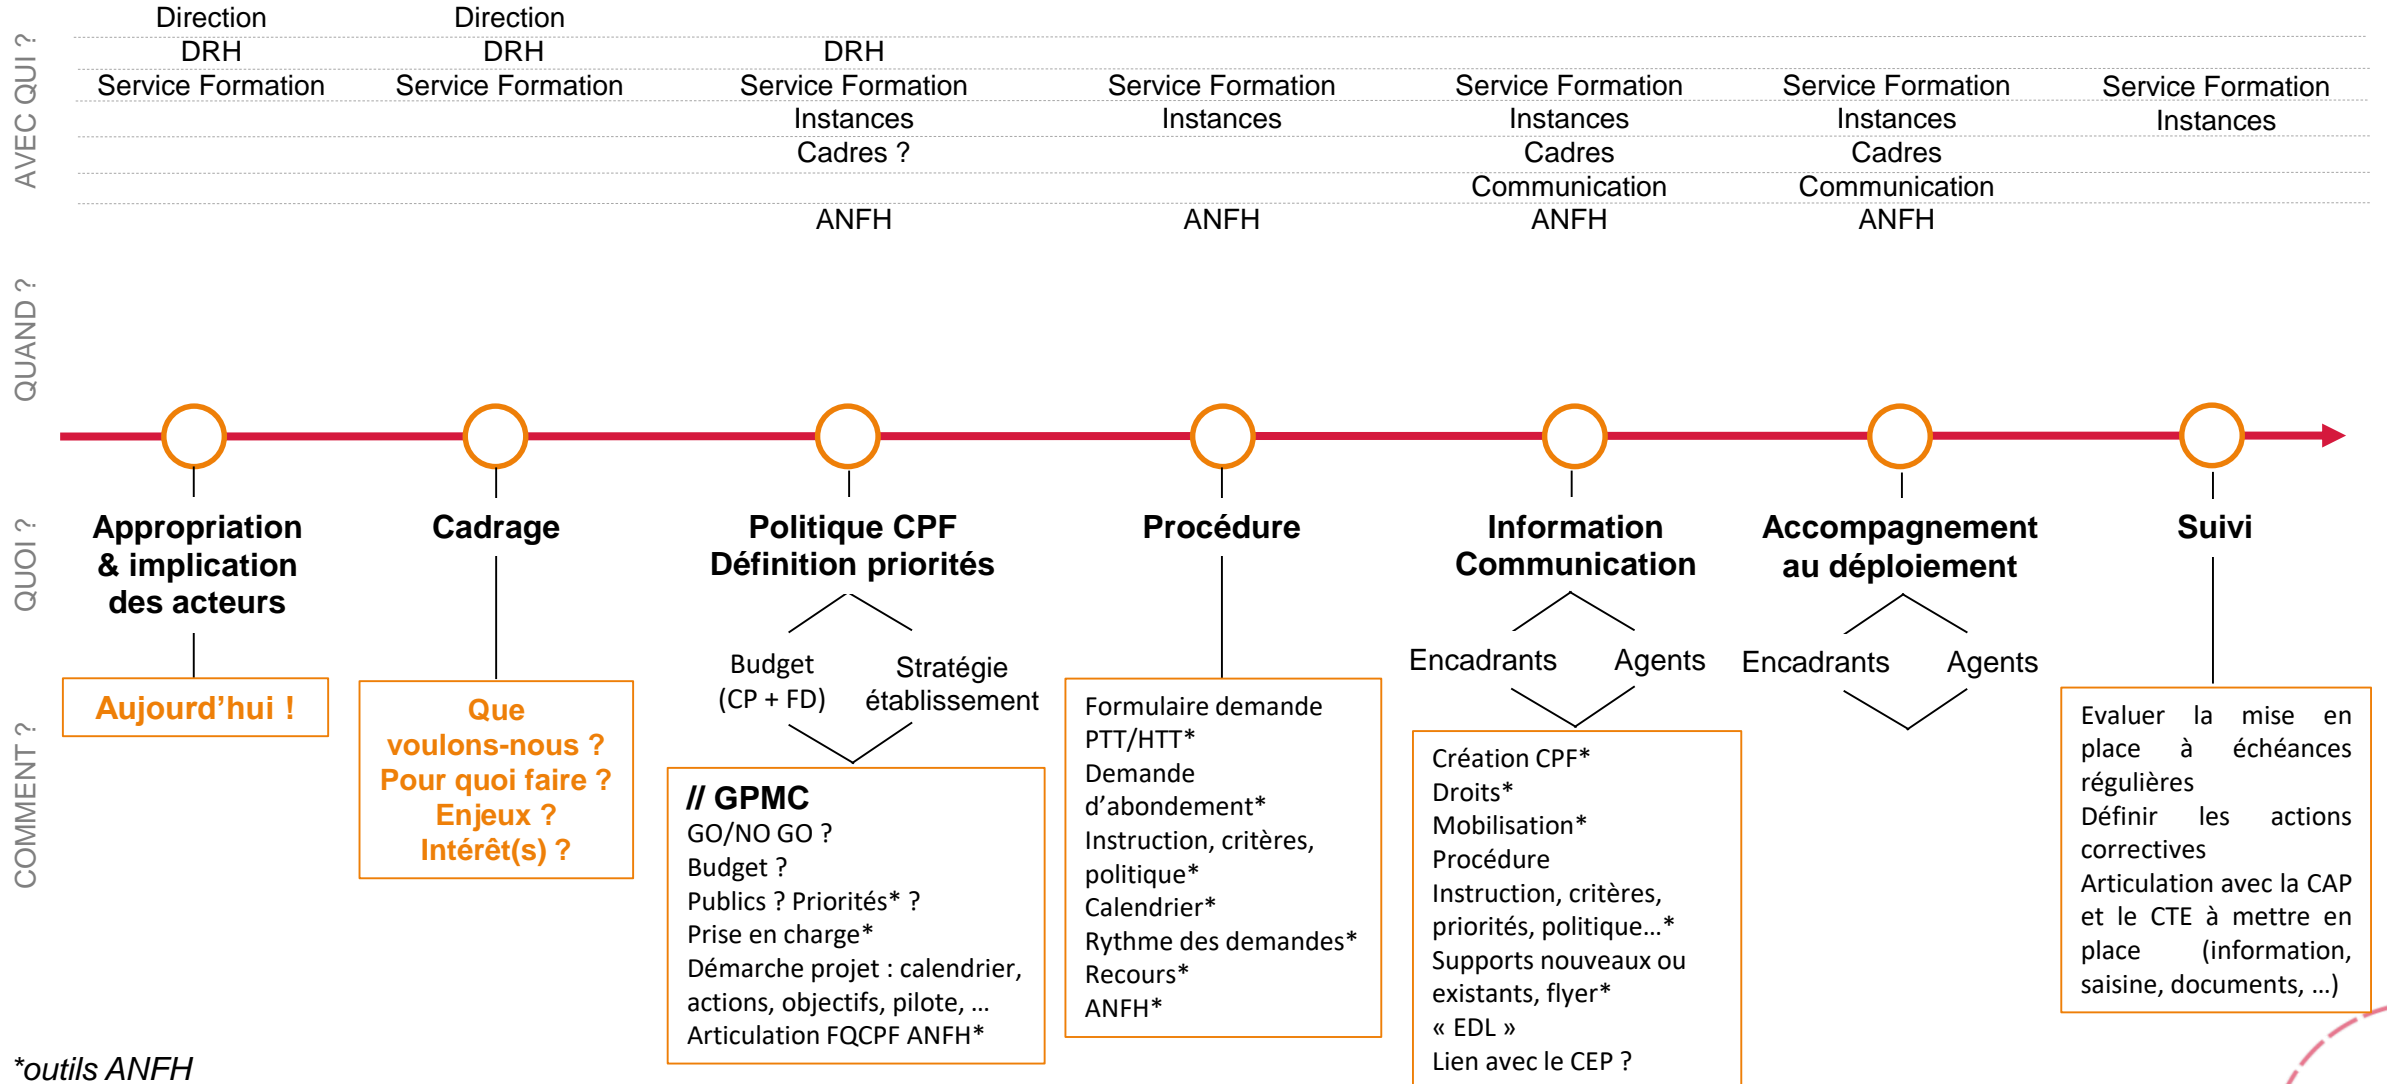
AVEC QUI ?

Direction
DRH
Service Formation

Direction
DRH
Service Formation

DRH
Service Formation
Instances
Cadres ?
ANFH

Service Formation
Instances
ANFH

Service Formation
Instances
Cadres
Communication
ANFH

Service Formation
Instances
Cadres
Communication
ANFH

Service Formation
Instances

QUAND ?

QUOI ?

Appropriation & implication des acteurs

Cadrage

Politique CPF Définition priorités

Procédure

Information Communication

Accompagnement au déploiement

Suivi

COMMENT ?

Aujourd'hui !

Que voulons-nous ? Pour quoi faire ? Enjeux ? Intérêt(s) ?

Budget (CP + FD)

Stratégie établissement

// GPMC
GO/NO GO ?
Budget ?
Publics ? Priorités* ?
Prise en charge*
Démarche projet : calendrier, actions, objectifs, pilote, …
Articulation FQCPF ANFH*

Formulaire demande PTT/HTT*
Demande d'abondement*
Instruction, critères, politique*
Calendrier*
Rythme des demandes*
Recours*
ANFH*

Encadrants

Agents

Création CPF*
Droits*
Mobilisation*
Procédure
Instruction, critères, priorités, politique…*
Supports nouveaux ou existants, flyer*
« EDL »
Lien avec le CEP ?

Encadrants

Agents

Evaluer la mise en place à échéances régulières
Définir les actions correctives
Articulation avec la CAP et le CTE à mettre en place (information, saisine, documents, …)

*outils ANFH